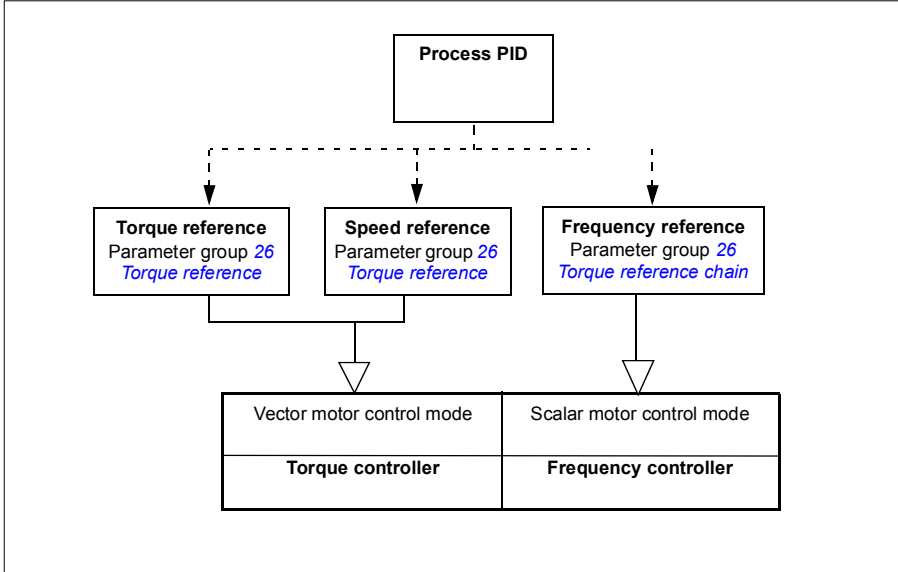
Process PID

Torque reference
Parameter group 26
Torque reference

Speed reference
Parameter group 26
Torque reference

Frequency reference
Parameter group 26
Torque reference chain

| Vector motor control mode | Scalar motor control mode |
|---|---|
| **Torque controller** | **Frequency controller** |